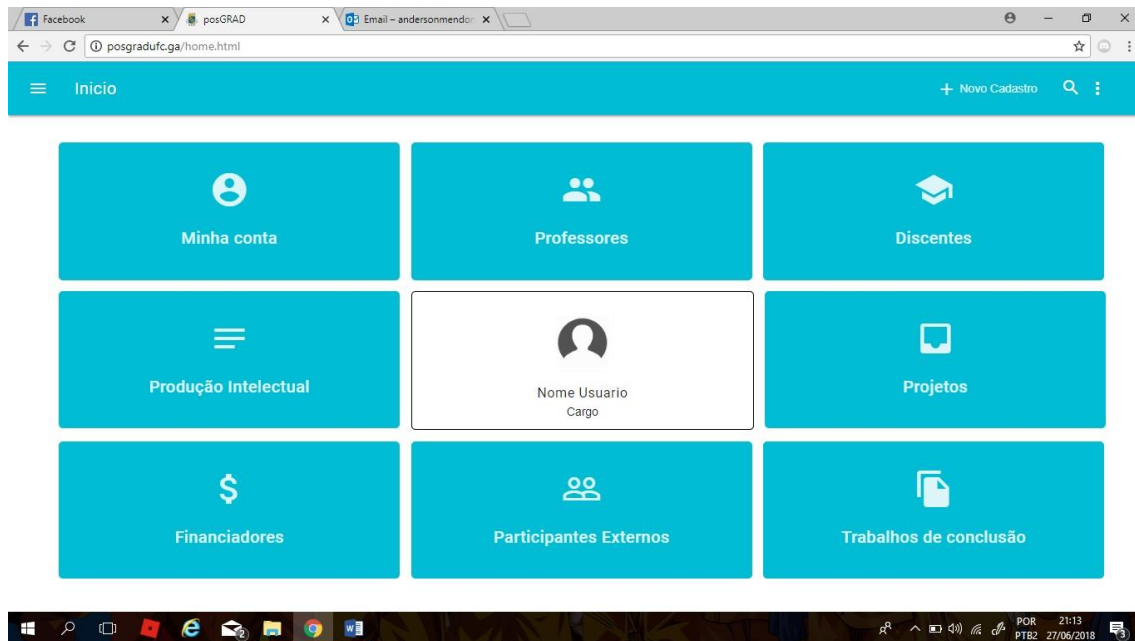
Facebook
posGRAD
Email – andersonmendo

posgradufc.ga/home.html

Inicio

+ Novo Cadastro

Minha conta

Professores

Discentes

Produção Intelectual

Nome Usuario
Cargo

Projetos

$

Financiadores

Participantes Externos

Trabalhos de conclusão

POR
PTB2
21:13
27/06/2018